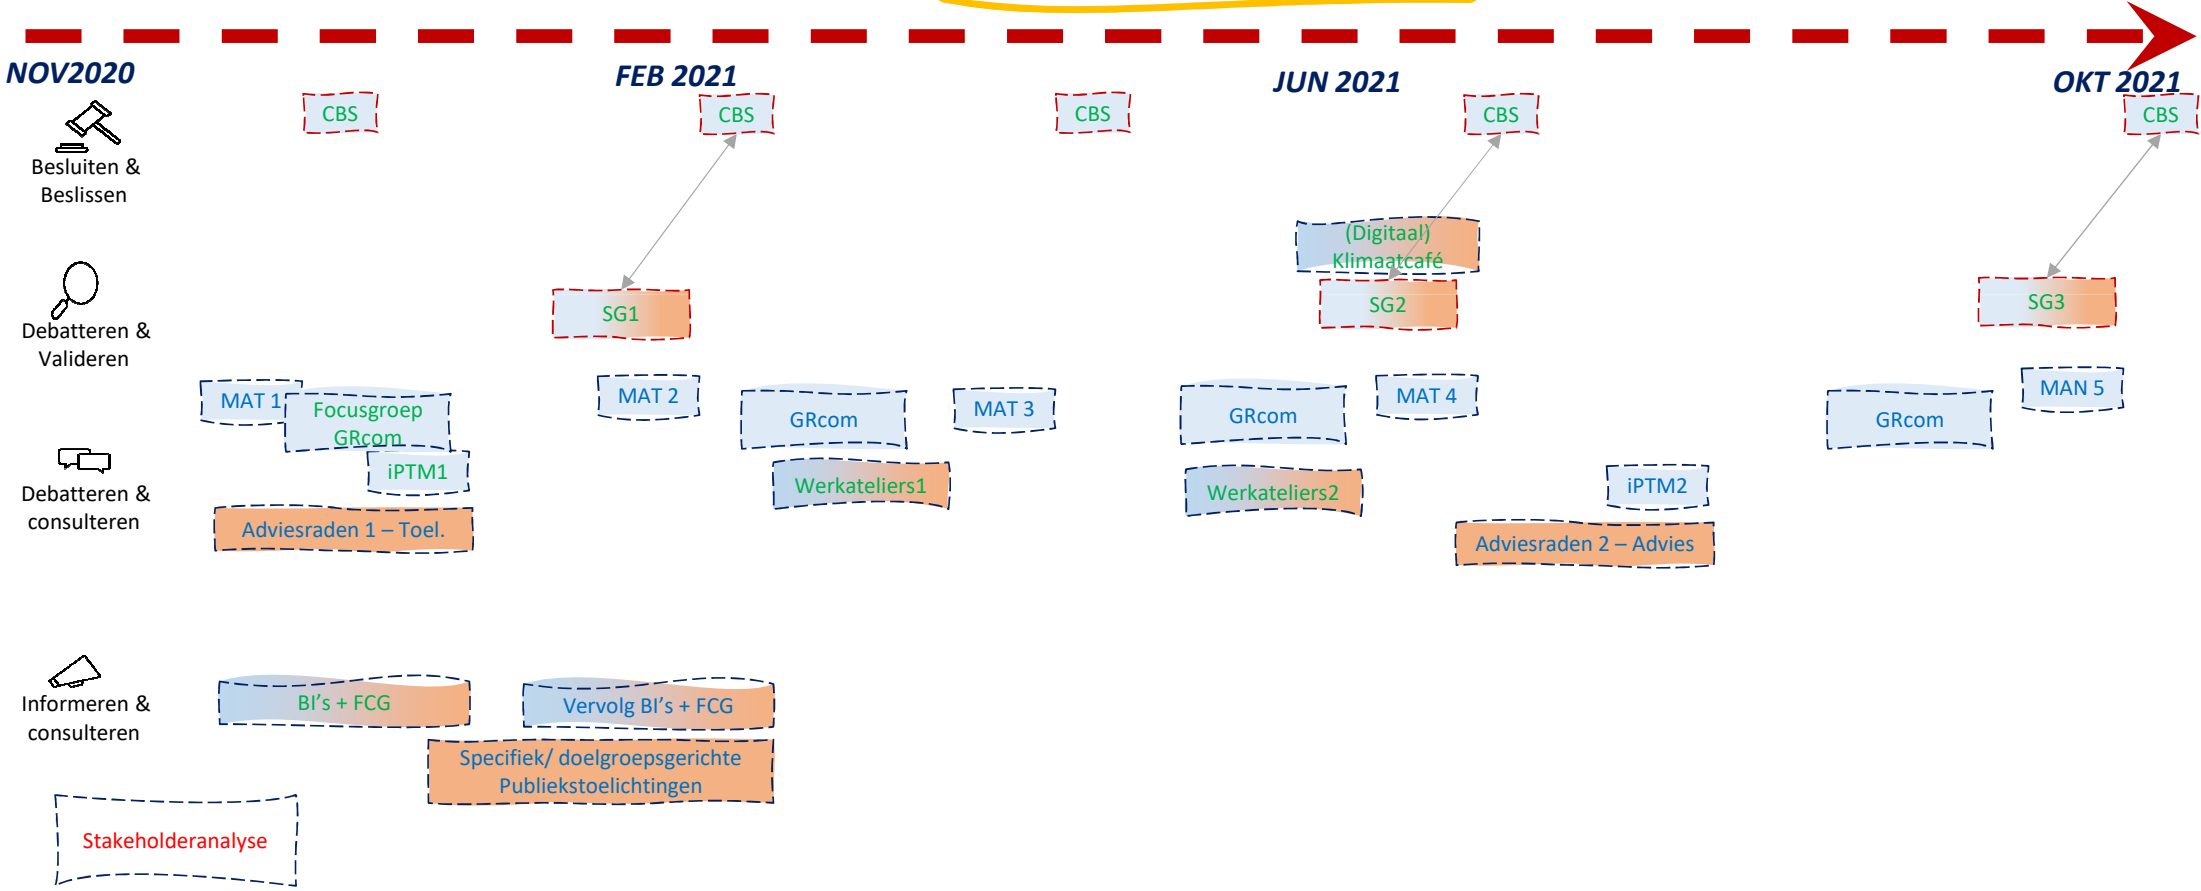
NOV2020

FEB 2021

JUN 2021

OKT 2021

Besluiten & Beslissen

CBS

CBS

CBS

CBS

CBS

Debatteren & Valideren

(Digitaal) Klimaatcafé

SG1

SG2

SG3

MAT 1

Focusgroep GRcom

MAT 2

GRcom

MAT 3

GRcom

MAT 4

GRcom

MAN 5

iPTM1

Werkateliers1

Werkateliers2

iPTM2

Debatteren & consulteren

Adviesraden 1 – Toel.

Adviesraden 2 – Advies

Informeren & consulteren

BI’s + FCG

Vervolg BI’s + FCG

Specifiek/ doelgroepsgerichte Publiekstoelichtingen

Stakeholderanalyse